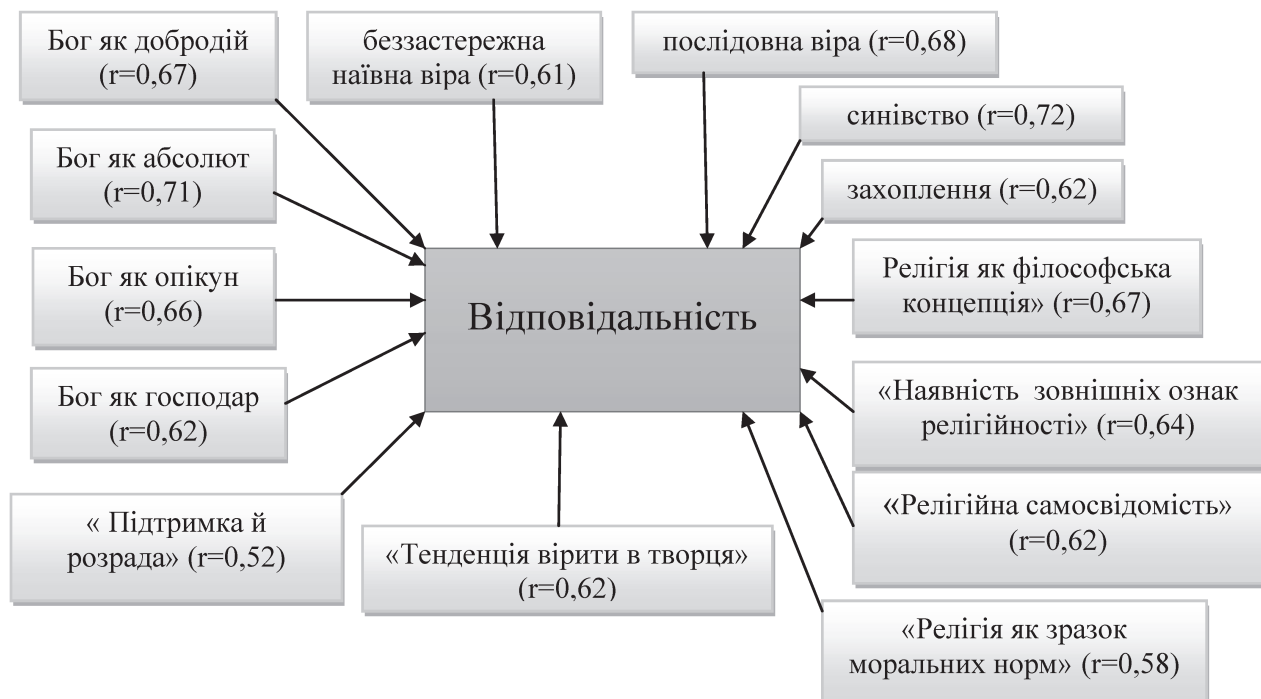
Бог як добродій (r=0,67)

беззастережна наївна віра (r=0,61)

послідовна віра (r=0,68)

синівство (r=0,72)

Бог як абсолют (r=0,71)

захоплення (r=0,62)

Бог як опікун (r=0,66)

Відповідальність

Релігія як філософська концепція» (r=0,67)

Бог як господар (r=0,62)

«Наявність зовнішніх ознак релігійності» (r=0,64)

« Підтримка й розрада» (r=0,52)

«Релігійна самосвідомість» (r=0,62)

«Тенденція вірити в творця» (r=0,62)

«Релігія як зразок моральних норм» (r=0,58)